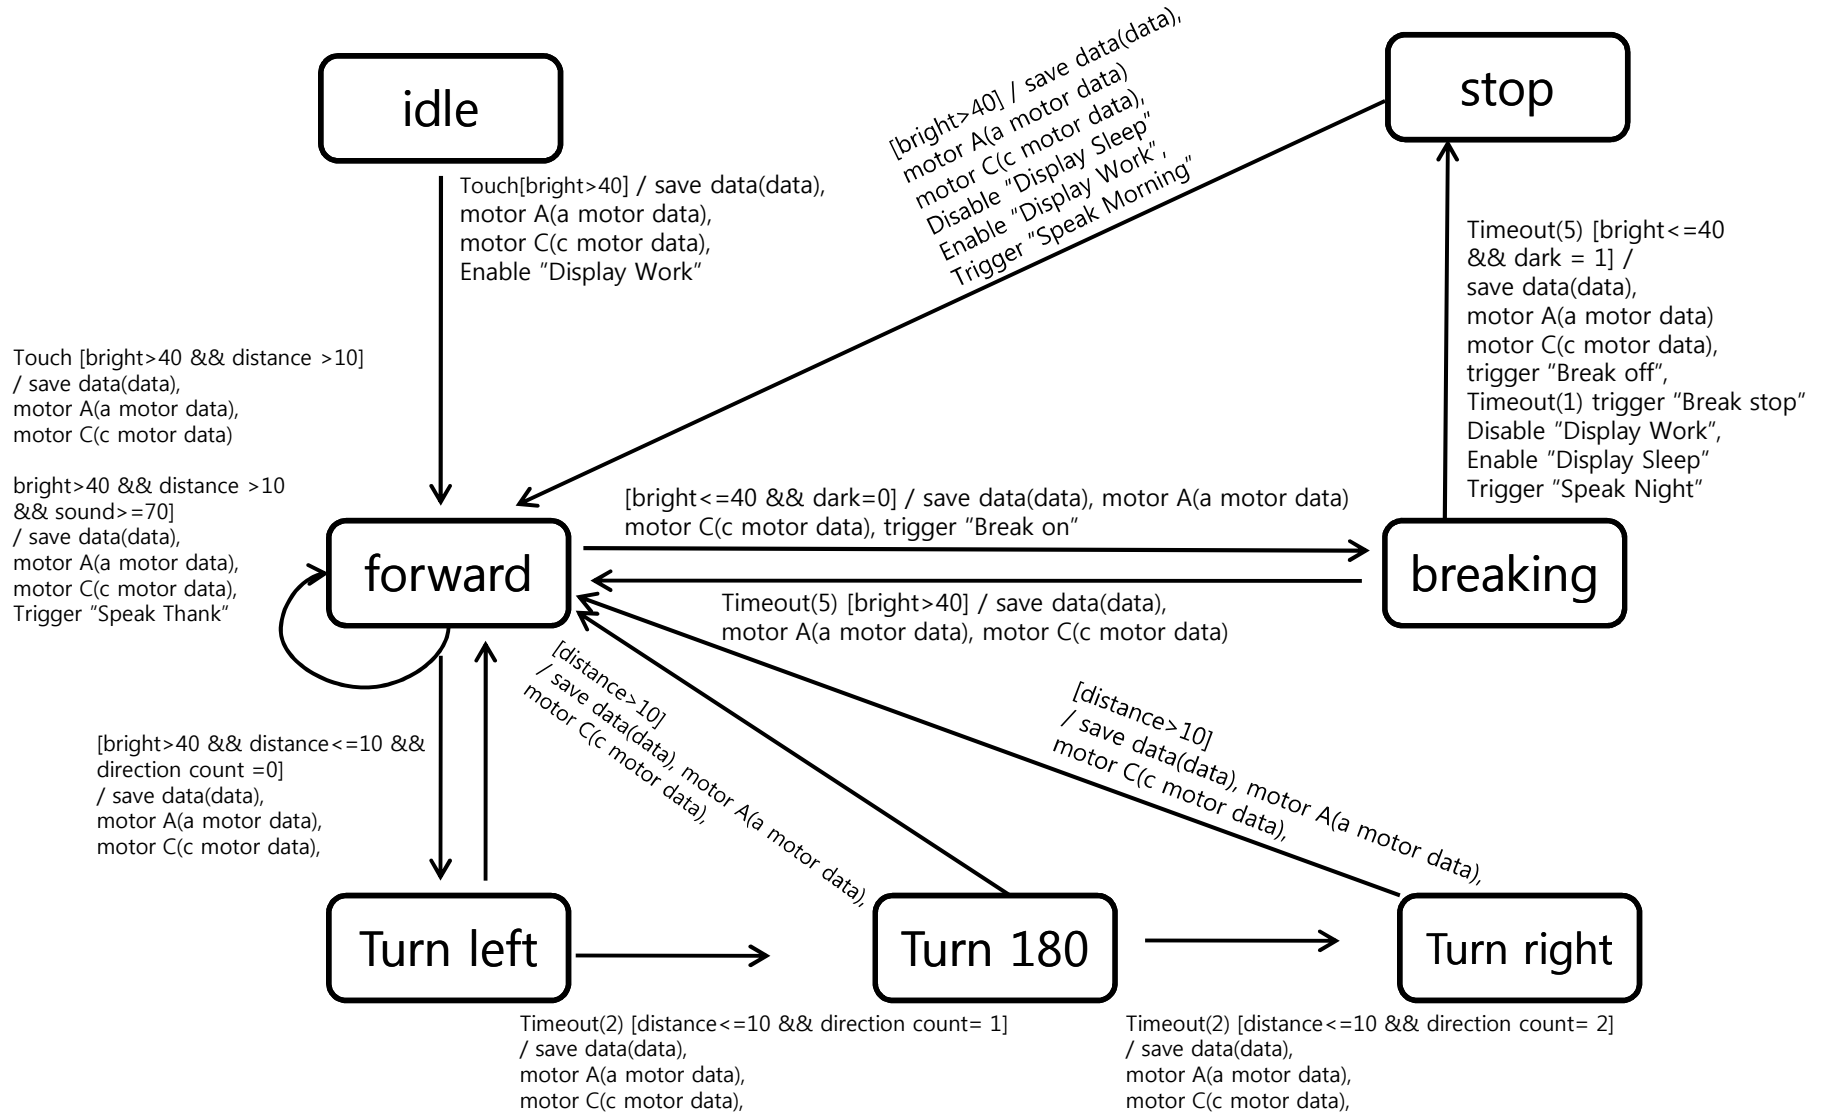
idle

stop

Touch[bright>40] / save data(data), motor A(a motor data), motor C(c motor data), Enable "Display Work"

[bright>40] / save data(data), motor A(a motor data) motor C(c motor data), Disable "Display Sleep" Enable "Display Work", Trigger "Speak Morning"

Timeout(5) [bright<=40 && dark = 1] / save data(data), motor A(a motor data) motor C(c motor data), trigger "Break off", Timeout(1) trigger "Break stop" Disable "Display Work", Enable "Display Sleep" Trigger "Speak Night"

Touch [bright>40 && distance >10] / save data(data), motor A(a motor data), motor C(c motor data)

bright>40 && distance >10 && sound>=70] / save data(data), motor A(a motor data), motor C(c motor data), Trigger "Speak Thank"

forward

[bright<=40 && dark=0] / save data(data), motor A(a motor data) motor C(c motor data), trigger "Break on"

breaking

Timeout(5) [bright>40] / save data(data), motor A(a motor data), motor C(c motor data)

[bright>40 && distance<=10 && direction count =0] / save data(data), motor A(a motor data), motor C(c motor data),

[distance>10] / save data(data), motor A(a motor data), motor C(c motor data),

[distance>10] / save data(data), motor A(a motor data), motor C(c motor data),

Turn left

Turn 180

Turn right

Timeout(2) [distance<=10 && direction count= 1] / save data(data), motor A(a motor data), motor C(c motor data),

Timeout(2) [distance<=10 && direction count= 2] / save data(data), motor A(a motor data), motor C(c motor data),